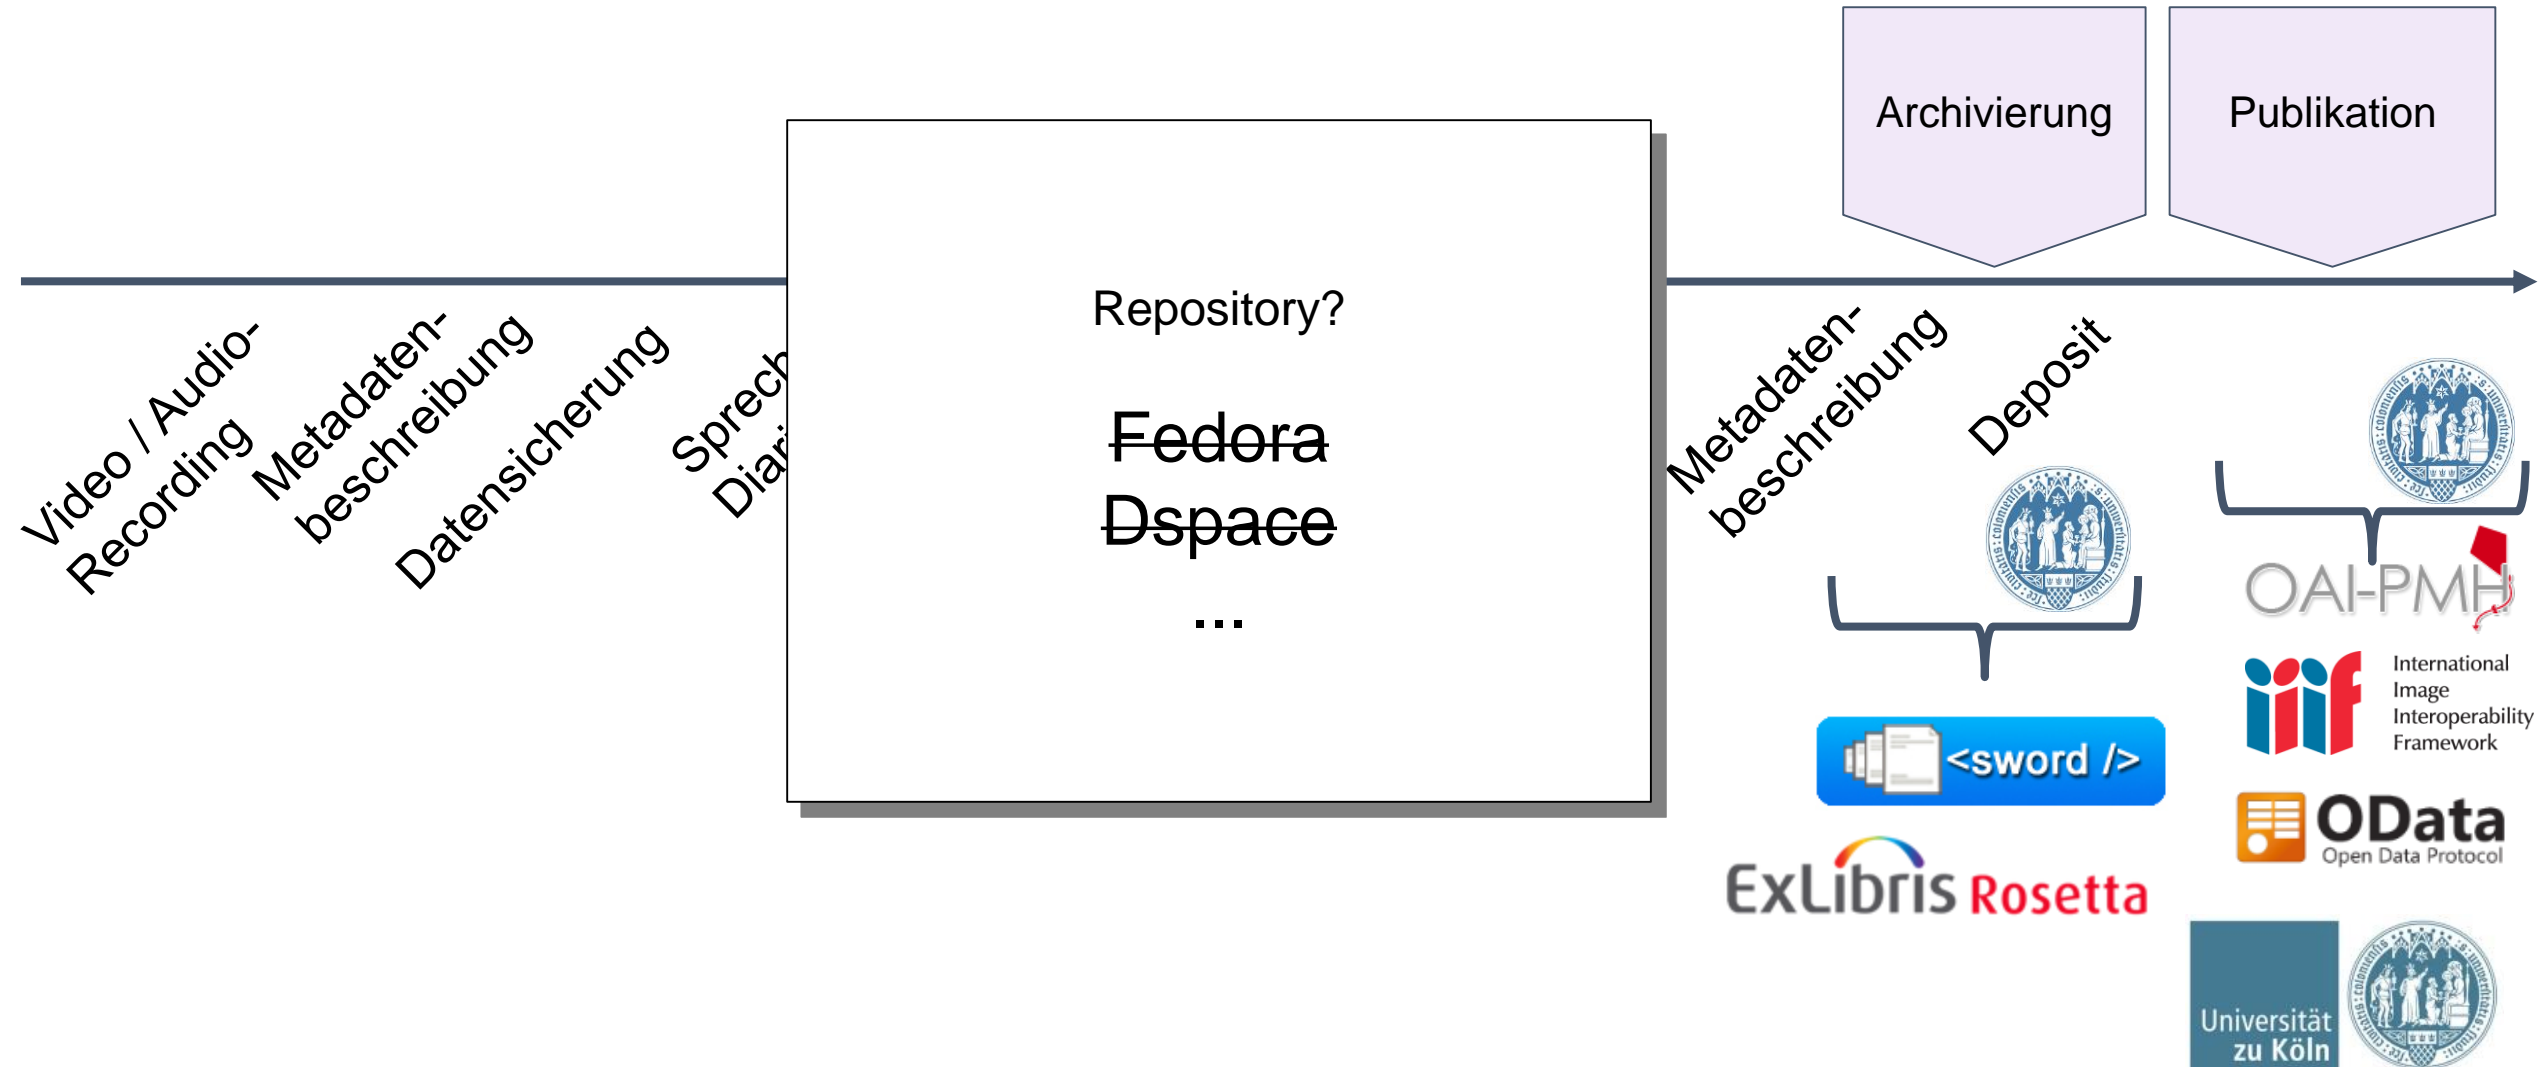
Archivierung

Publikation

Video / Audio-Recording

Metadaten-beschreibung

Datensicherung

Sprech Diar

Repository?

~~Fedora~~
~~Dspace~~
...

Metadaten-beschreibung

Deposit

OAI-PMH

International Image Interoperability Framework

<sword />

OData Open Data Protocol

ExLibris Rosetta

Universität zu Köln